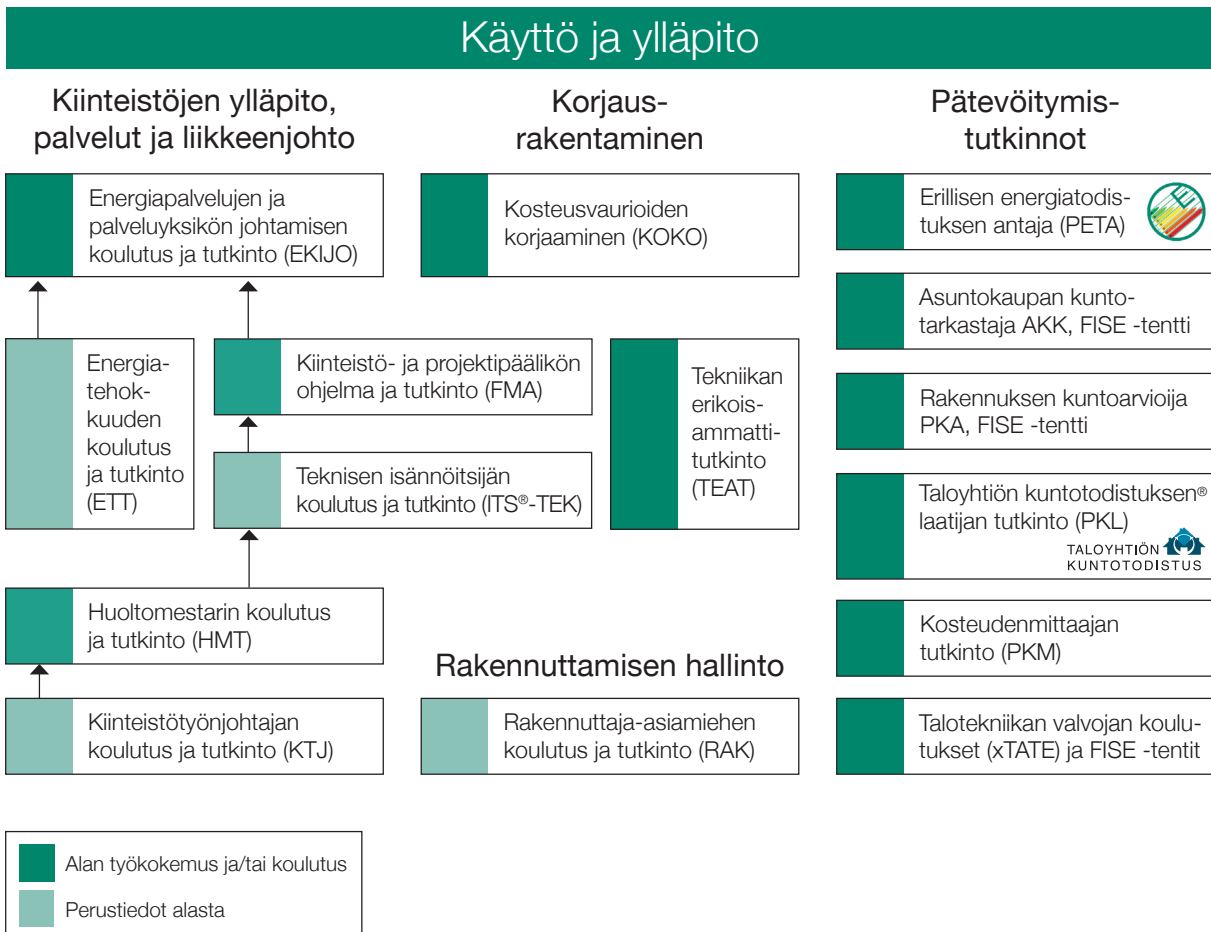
Käyttö ja ylläpito

Kiinteistöjen ylläpito, palvelut ja liikkeenjohto

Energiapalvelujen ja palveluyksikön johtamisen koulutus ja tutkinto (EKIJO)

Energiatehokkuuden koulutus ja tutkinto (ETT)

Kiinteistö- ja projektipäälikön ohjelma ja tutkinto (FMA)

Teknisen isännöitsijän koulutus ja tutkinto (ITS®-TEK)

Huoltomestarin koulutus ja tutkinto (HMT)

Kiinteistötyönjohtajan koulutus ja tutkinto (KTJ)

Korjausrakentaminen

Kosteusvaurioiden korjaaminen (KOKO)

Tekniikan erikoisammattitutkinto (TEAT)

Rakennuttamisen hallinto

Rakennuttaja-asiamiehen koulutus ja tutkinto (RAK)

Pätevöitymistutkinnot

Erillisen energiatodistuksen antaja (PETA)

Asuntokaupan kuntotarkastaja AKK, FISE -tentti

Rakennuksen kuntoarvioija PKA, FISE -tentti

Taloyhtiön kuntotodistuksen® laatijan tutkinto (PKL)

TALOYHTIÖN KUNTOTODISTUS

Kosteudenmittaajan tutkinto (PKM)

Talotekniikan valvojan koulutukset (xTATE) ja FISE -tentit

Alan työkokemus ja/tai koulutus

Perustiedot alasta